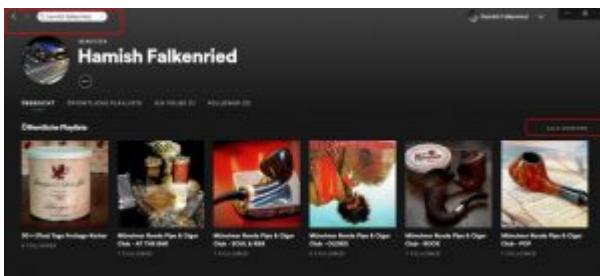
Hamish Falkenried

Hamish Falkenried

BENUTZER

Hamish Falkenried

ÜBERSICHT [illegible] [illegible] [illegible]

Öffentliche Playlists

ALLE ANZEIGEN

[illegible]

Münchner Runde Pipe & Cigar Club - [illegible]

Münchner Runde Pipe & Cigar Club - SOUL & R&B

Münchner Runde Pipe & Cigar Club - OLDIES

Münchner Runde Pipe & Cigar Club - ROCK

Münchner Runde Pipe & Cigar Club - POP